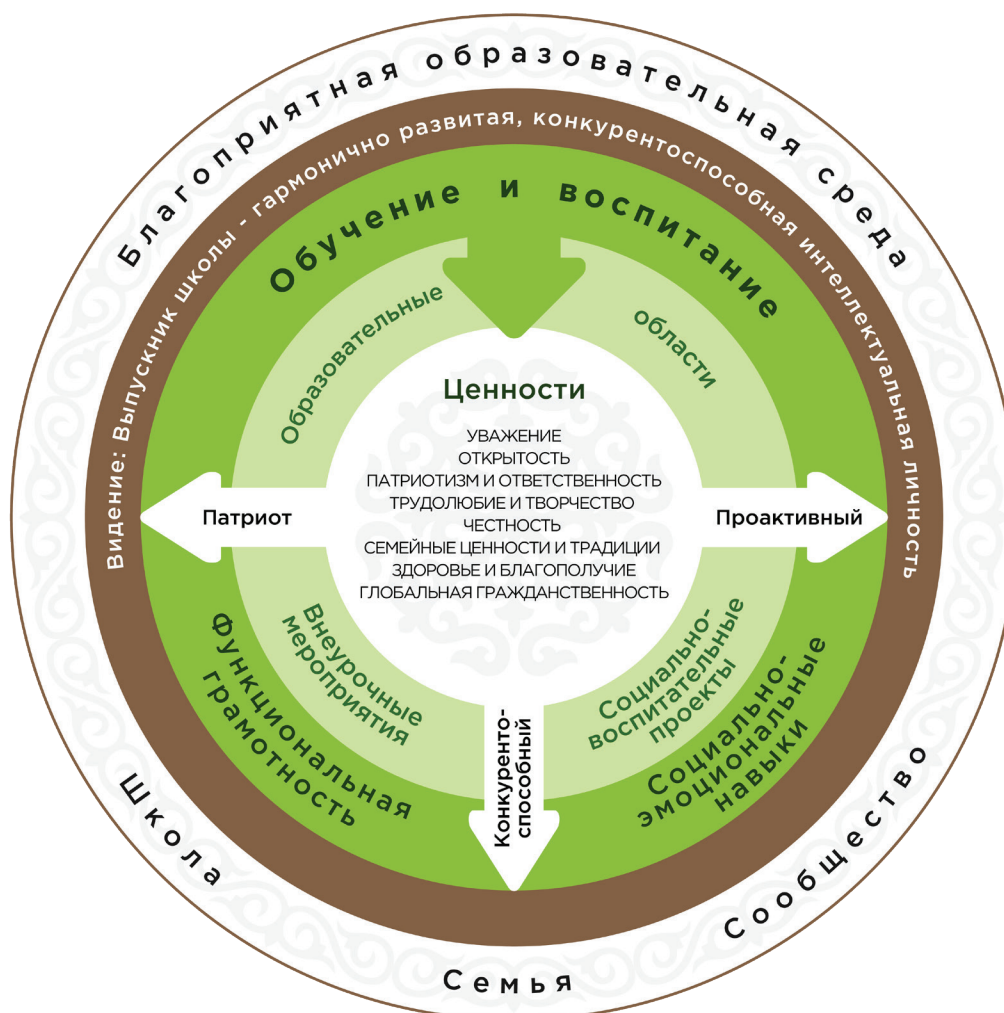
Благоприятная образовательная среда

Видение: Выпускник школы - гармонично развитая, конкурентоспособная интеллектуальная личность

Обучение и воспитание

Образовательные области

Ценности

УВАЖЕНИЕ
ОТКРЫТОСТЬ
ПАТРИОТИЗМ И ОТВЕТСТВЕННОСТЬ
ТРУДОЛЮБИЕ И ТВОРЧЕСТВО
ЧЕСТНОСТЬ
СЕМЕЙНЫЕ ЦЕННОСТИ И ТРАДИЦИИ
ЗДОРОВЬЕ И БЛАГОПОЛУЧИЕ
ГЛОБАЛЬНАЯ ГРАЖДАНСТВЕННОСТЬ

Патриот

Проактивный

Внеурочные мероприятия

Социально-воспитательные проекты

Конкурентоспособный

Функциональная грамотность

Социально-эмоциональные навыки

Школа

Семья

Сообщество